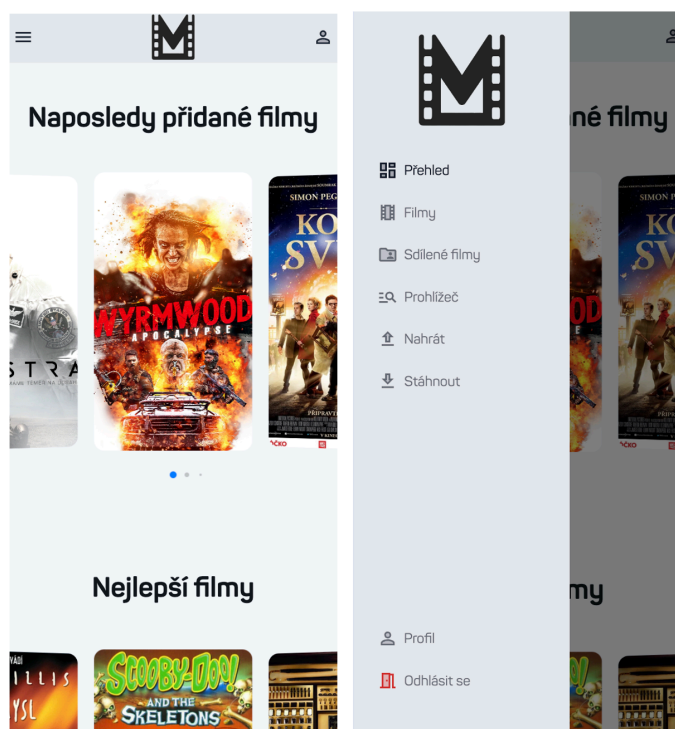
Naposledy přidané filmy

STRA

WYRMWOOD
APOCALYPSE

SIMON PEGG
KO
SV

Nejlepší filmy

ILLIS
YSL

SCOOBY-DOO!
AND THE SKELETONS

Přehled
Filmy
Sdílené filmy
Prohlížeč
Nahrát
Stáhnout

Profil
Odhlásit se

ané filmy

lmy